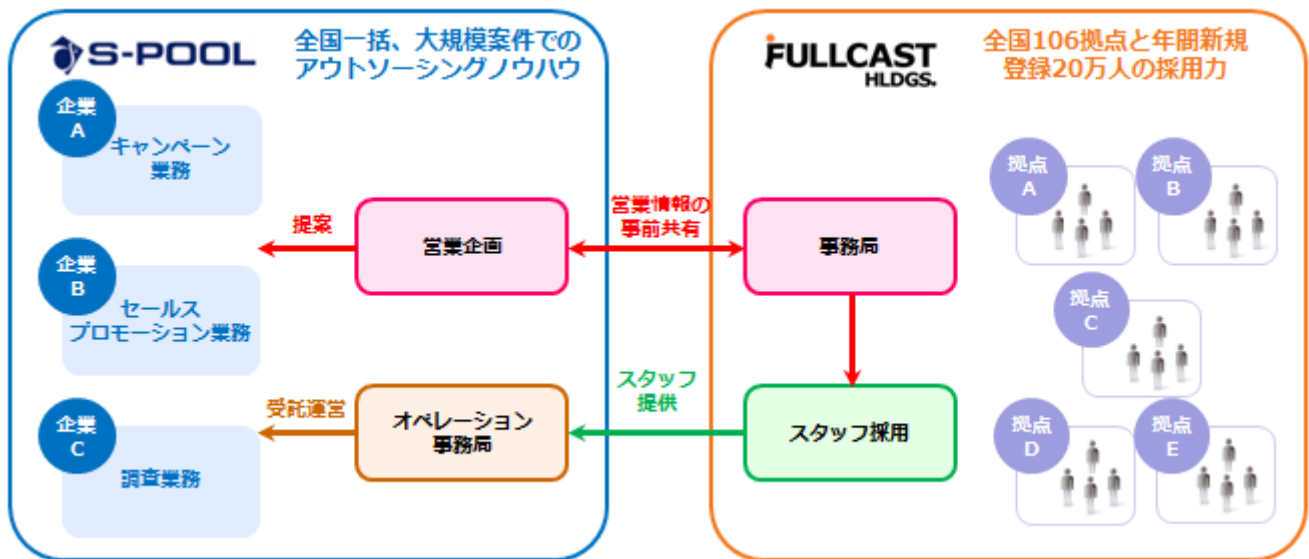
S-POOL

全国一括、大規模案件でのアウトソーシングノウハウ

企業 A
キャンペーン業務

企業 B
セールスプロモーション業務

企業 C
調査業務

提案

営業企画

受託運営

オペレーション事務局

営業情報の事前共有

スタッフ提供

FULLCAST HLDGS.

全国106拠点と年間新規登録20万人の採用力

事務局

スタッフ採用

拠点 A

拠点 B

拠点 C

拠点 D

拠点 E